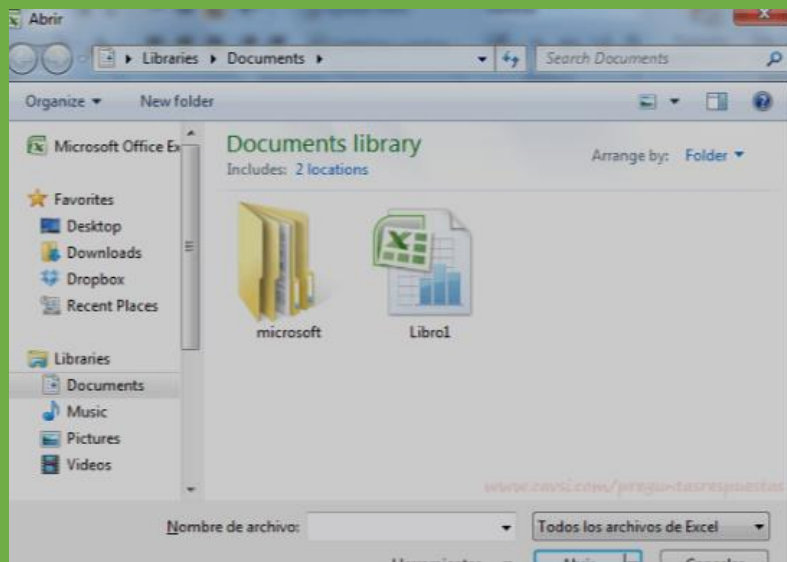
Abrir

Libraries ▸ Documents ▸

Search Documents

Organize ▾ New folder

Microsoft Office Ex

Favorites
Desktop
Downloads
Dropbox
Recent Places

Libraries
Documents
Music
Pictures
Videos

Documents library
Includes: 2 locations

Arrange by: Folder ▾

microsoft

Libro1

www.zavsi.com/preguntasrespuestas

Nombre de archivo:

Todos los archivos de Excel

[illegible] Abrir Cancelar